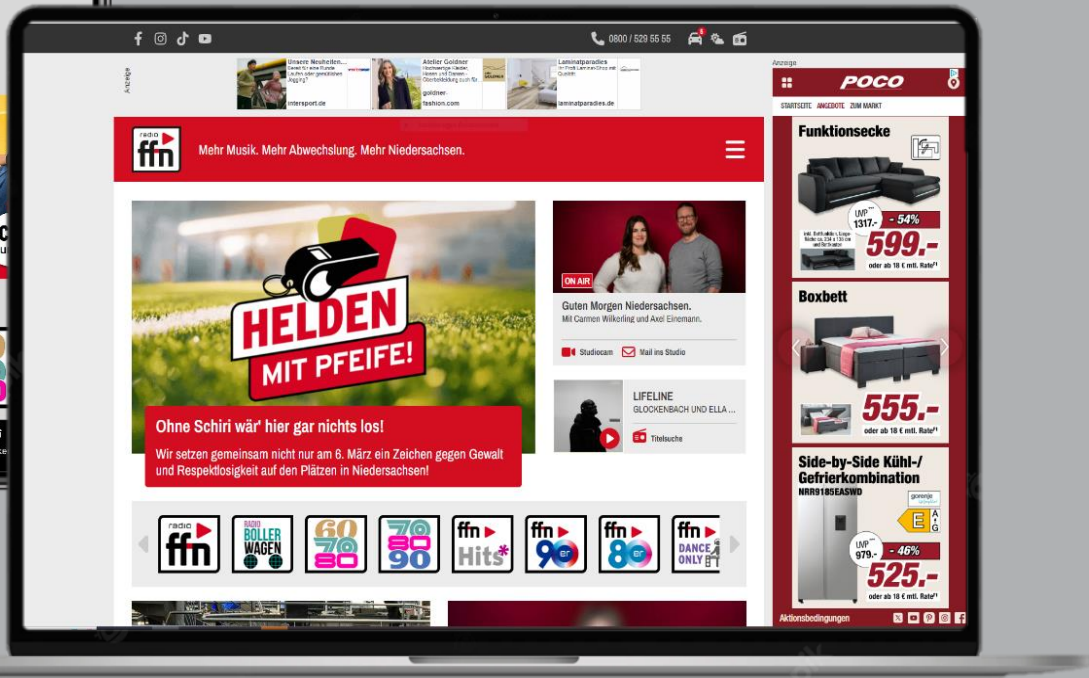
0800 / 529 55 55

Anzeige

Unsere Neuheiten... intersport.de

Atelier Goldner goldner-fashion.com

Laminatparadies laminatparadies.de

Anzeige

POCO

STARTSEITE ANGEBOTE ZUM MARKT

radio ffn

Mehr Musik. Mehr Abwechslung. Mehr Niedersachsen.

HELDEN MIT PFEIFE!

Ohne Schiri wär' hier gar nichts los!

Wir setzen gemeinsam nicht nur am 6. März ein Zeichen gegen Gewalt und Respektlosigkeit auf den Plätzen in Niedersachsen!

ON AIR

Guten Morgen Niedersachsen.

Mit Carmen Wilkerling und Axel Einemann.

Studiocam

Mail ins Studio

LIFELINE

GLOCKENBACH UND ELLA ...

Titelsuche

radio ffn

RADIO BOLLER WAGEN

60 70 80

70 80 90

ffn Hits

ffn 90er

ffn 80er

ffn DANCE ONLY

Funktionsecke

UVP 1317.-

-54%

599.-

oder ab 18 € mtl. Rate

Boxbett

555.-

oder ab 18 € mtl. Rate

Side-by-Side Kühl-/ Gefrierkombination

NRR9185EASWD

gorenje

E

UVP 979.-

-46%

525.-

oder ab 18 € mtl. Rate

Aktionsbedingungen